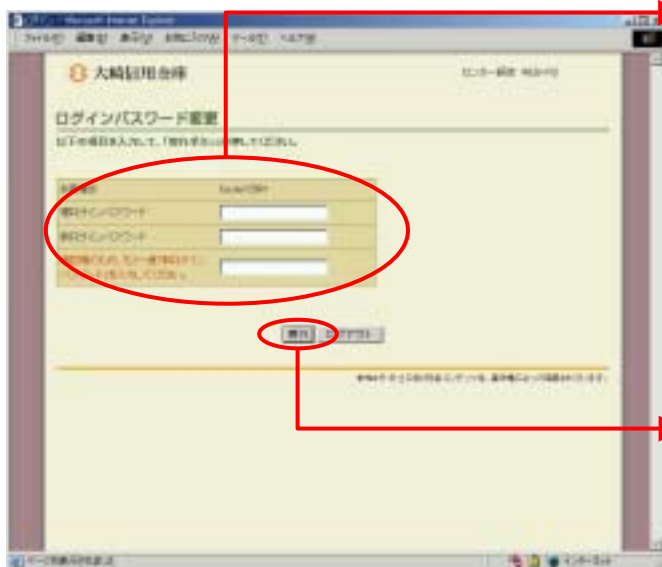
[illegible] - Microsoft Internet Explorer
ファイル(F) 編集(E) 表示(V) お気に入り(A) ツール(T) ヘルプ(H)

大崎信用金庫
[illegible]

ログインパスワード変更
以下の項目を入力して、「実行」ボタンを押してください。

| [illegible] | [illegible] |
|---|---|
| 現在ログインパスワード | |
| 新ログインパスワード | |
| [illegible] | |

実行 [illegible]

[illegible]

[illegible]
インターネット